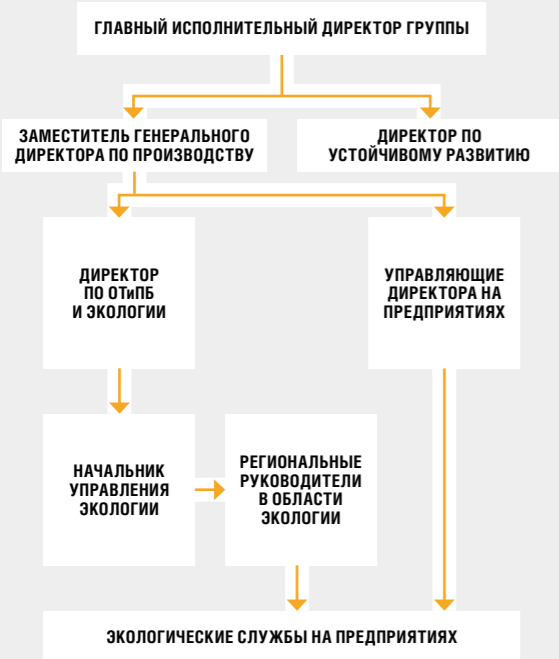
ГЛАВНЫЙ ИСПОЛНИТЕЛЬНЫЙ ДИРЕКТОР ГРУППЫ

ЗАМЕСТИТЕЛЬ ГЕНЕРАЛЬНОГО ДИРЕКТОРА ПО ПРОИЗВОДСТВУ

ДИРЕКТОР ПО УСТОЙЧИВОМУ РАЗВИТИЮ

ДИРЕКТОР ПО ОТиПБ И ЭКОЛОГИИ

УПРАВЛЯЮЩИЕ ДИРЕКТОРА НА ПРЕДПРИЯТИЯХ

НАЧАЛЬНИК УПРАВЛЕНИЯ ЭКОЛОГИИ

РЕГИОНАЛЬНЫЕ РУКОВОДИТЕЛИ В ОБЛАСТИ ЭКОЛОГИИ

ЭКОЛОГИЧЕСКИЕ СЛУЖБЫ НА ПРЕДПРИЯТИЯХ